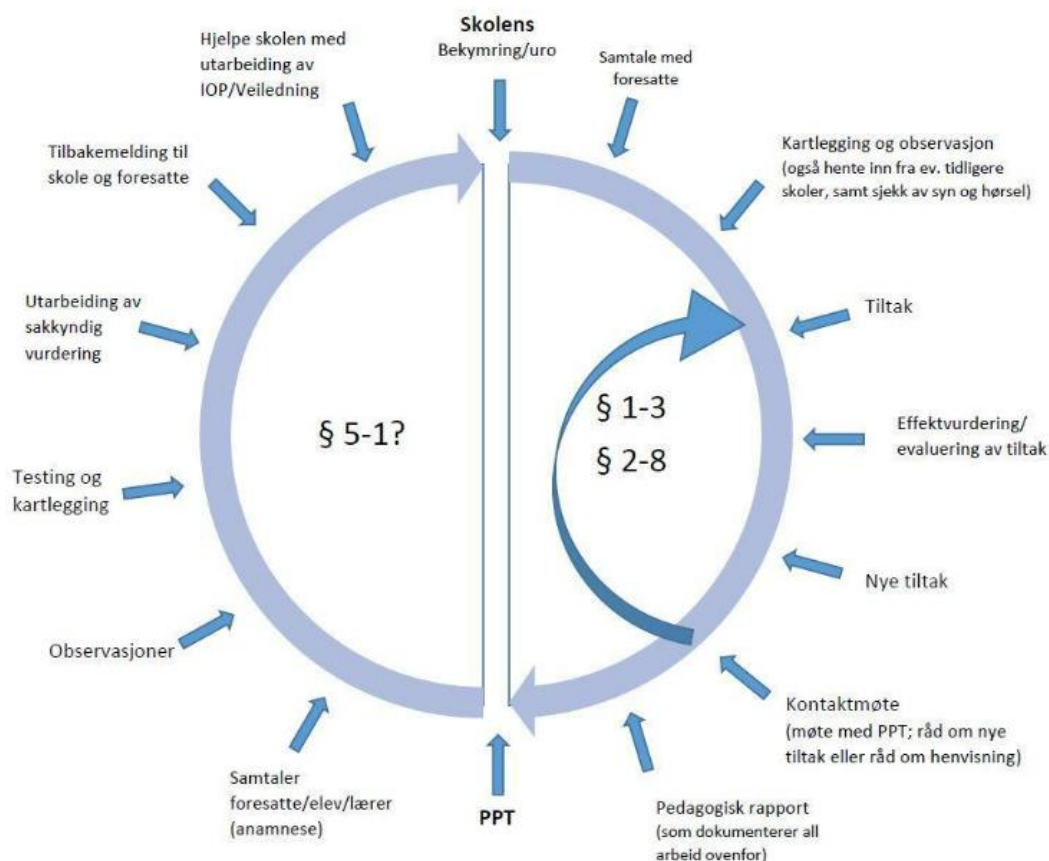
Skolens
Bekymring/uro

Samtale med foresatte

Kartlegging og observasjon (også hente inn fra ev. tidligere skoler, samt sjekk av syn og hørsel)

Tiltak

Effektvurdering/ evaluering av tiltak

Nye tiltak

Kontaktmøte (møte med PPT; råd om nye tiltak eller råd om henvisning)

Pedagogisk rapport (som dokumenterer all arbeid ovenfor)

PPT

Samtaler foresatte/elev/lærer (anamnese)

Observasjoner

Testing og kartlegging

Utarbeiding av sakkyndig vurdering

Tilbakemelding til skole og foresatte

Hjelpe skolen med utarbeiding av IOP/Veiledning

§ 5-1?

§ 1-3
§ 2-8